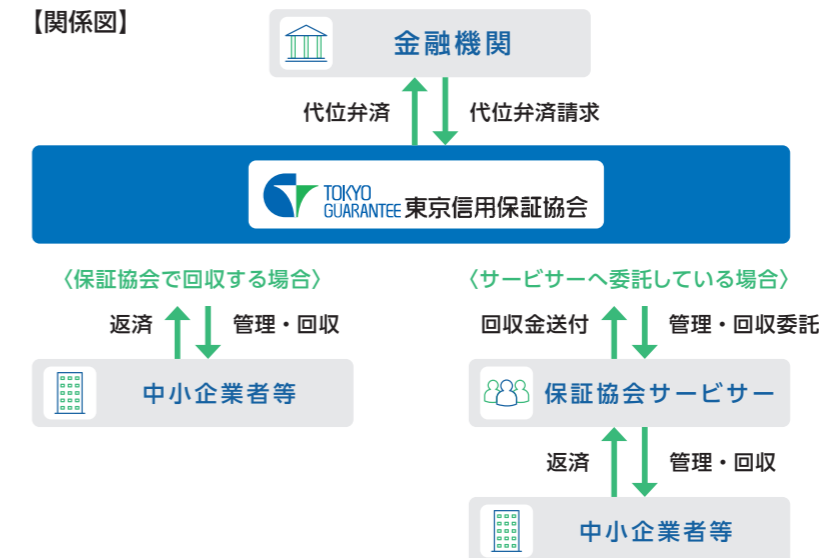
【関係図】

金融機関

代位弁済

代位弁済請求

TOKYO GUARANTEE 東京信用保証協会

〈保証協会で回収する場合〉

返済

管理・回収

中小企業者等

〈サービサーへ委託している場合〉

回収金送付

管理・回収委託

保証協会サービサー

返済

管理・回収

中小企業者等